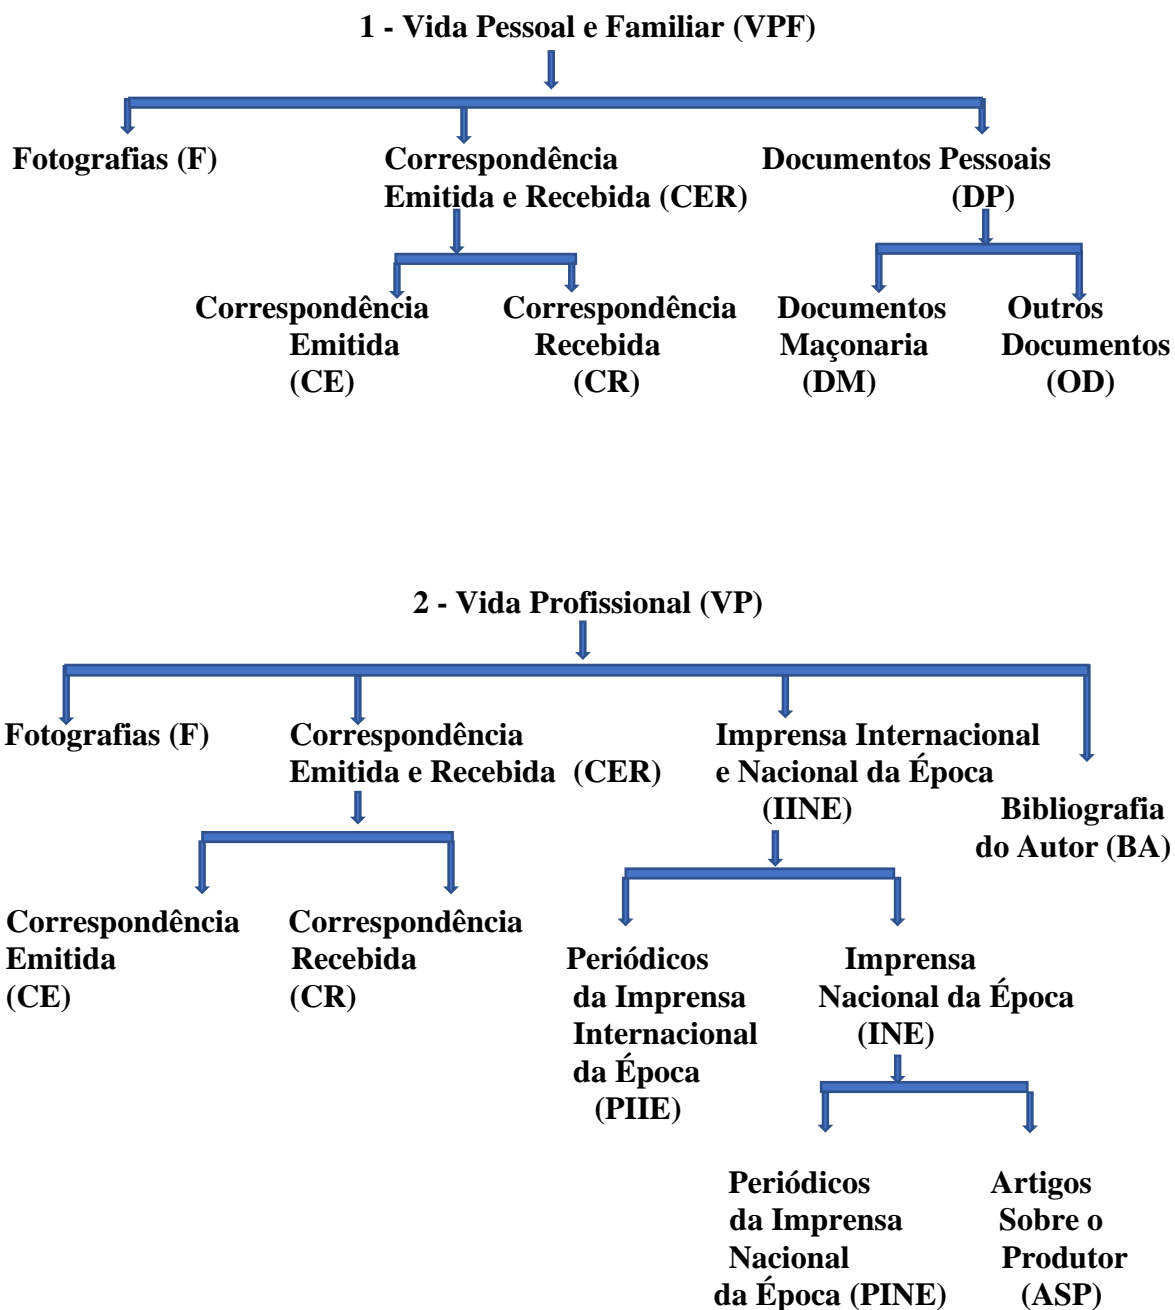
1 - Vida Pessoal e Familiar (VPF)

Fotografias (F)

Correspondência Emitida e Recebida (CER)

Documentos Pessoais (DP)

Correspondência Emitida (CE)

Correspondência Recebida (CR)

Documentos Maçonaria (DM)

Outros Documentos (OD)

2 - Vida Profissional (VP)

Fotografias (F)

Correspondência Emitida e Recebida (CER)

Imprensa Internacional e Nacional da Época (IINE)

Bibliografia do Autor (BA)

Correspondência Emitida (CE)

Correspondência Recebida (CR)

Periódicos da Imprensa Internacional da Época (PIIE)

Imprensa Nacional da Época (INE)

Periódicos da Imprensa Nacional da Época (PINE)

Artigos Sobre o Produtor (ASP)